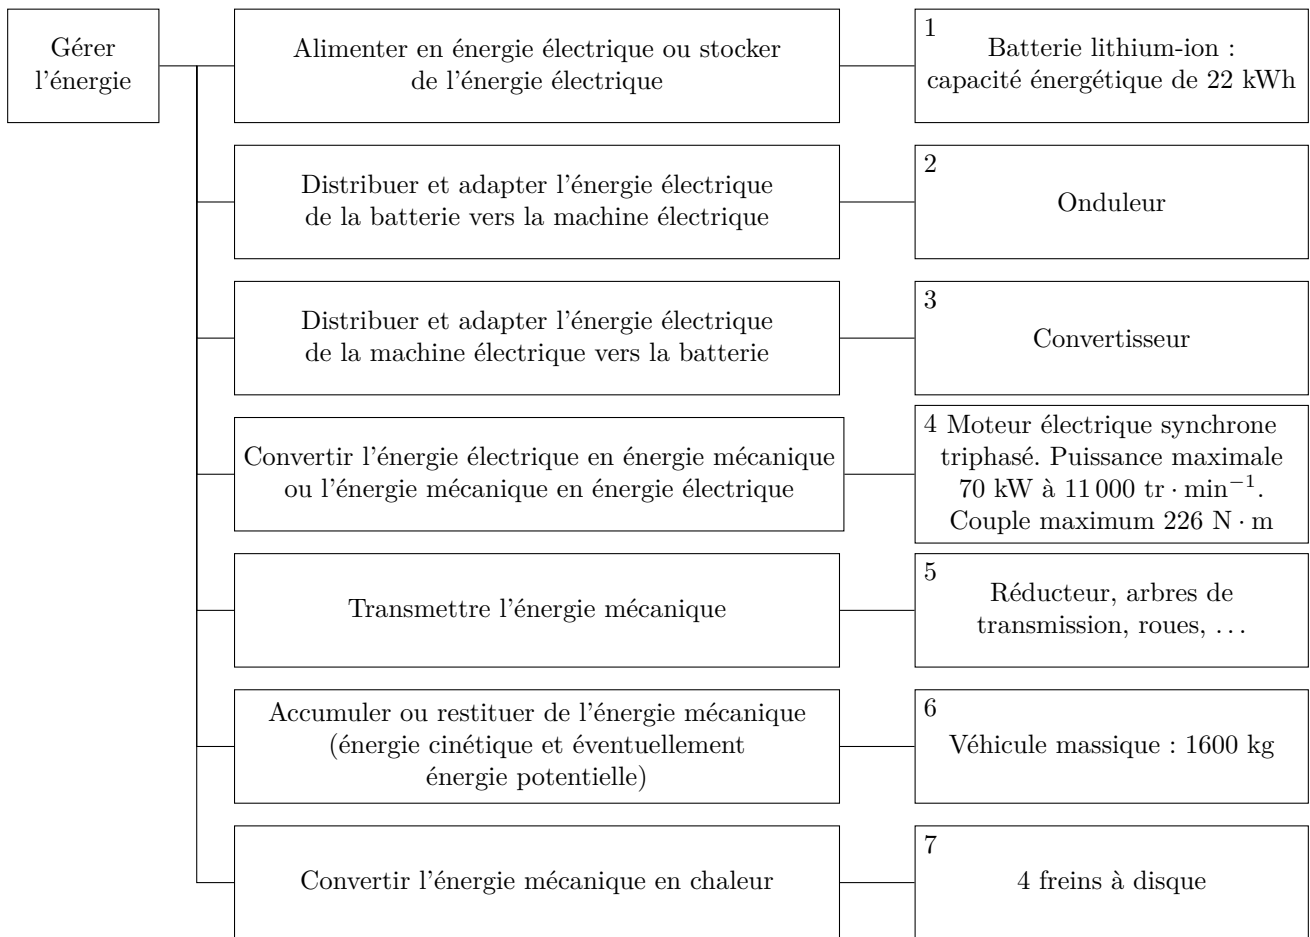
Gérer l’énergie

Alimenter en énergie électrique ou stocker de l’énergie électrique

1 Batterie lithium-ion : capacité énergétique de 22 kWh

Distribuer et adapter l’énergie électrique de la batterie vers la machine électrique

2 Onduleur

Distribuer et adapter l’énergie électrique de la machine électrique vers la batterie

3 Convertisseur

Convertir l’énergie électrique en énergie mécanique ou l’énergie mécanique en énergie électrique

4 Moteur électrique synchrone triphasé. Puissance maximale 70 kW à 11 000 $tr \cdot min^{-1}$. Couple maximum 226 $N \cdot m$

Transmettre l’énergie mécanique

5 Réducteur, arbres de transmission, roues, . . .

Accumuler ou restituer de l’énergie mécanique (énergie cinétique et éventuellement énergie potentielle)

6 Véhicule massique : 1600 kg

Convertir l’énergie mécanique en chaleur

7 4 freins à disque